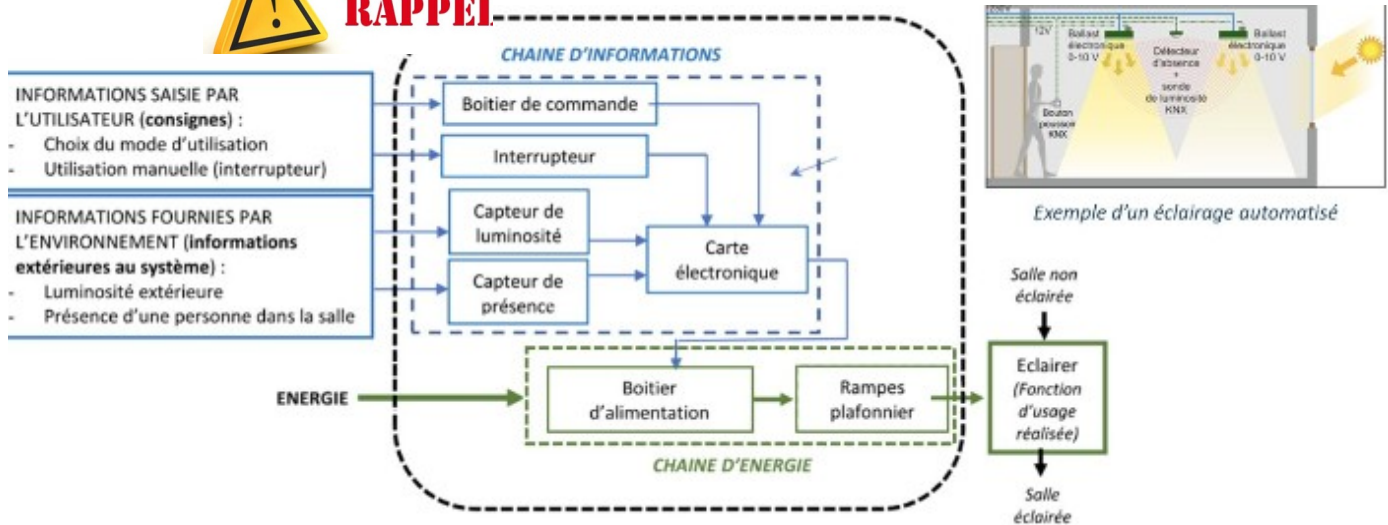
RAPPEL

CHAINE D'INFORMATIONS

INFORMATIONS SAISIE PAR L'UTILISATEUR (**consignes**) :
- Choix du mode d'utilisation
- Utilisation manuelle (interrupteur)

INFORMATIONS FOURNIES PAR L'ENVIRONNEMENT (**informations extérieures au système**) :
- Luminosité extérieure
- Présence d'une personne dans la salle

Boitier de commande

Interrupteur

Capteur de luminosité

Capteur de présence

Carte électronique

ENERGIE

Boitier d'alimentation

Rampes plafonnier

CHAINE D'ENERGIE

Salle non éclairée

Eclairer (Fonction d'usage réalisée)

Salle éclairée

12V

Ballast électronique 0-10 V

Détecteur d'absence + sonde de luminosité KNX

Ballast électronique 0-10 V

Bouton poussoir KNX

Exemple d'un éclairage automatisé